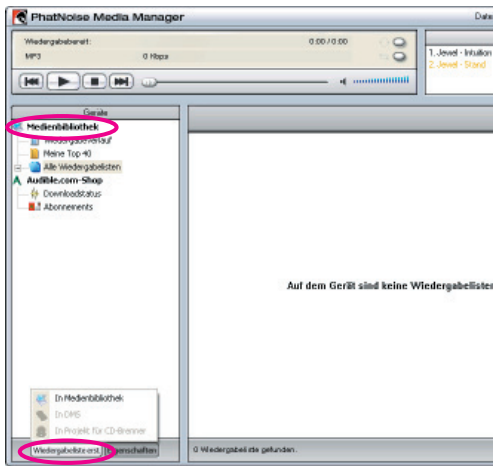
PhatNoise Media Manager

Date

Wiedergabebereit:

0:00 / 0:00

MP3

0 Kbps

1. Jewel - Intuition
2. Jewel - Stand

Geräte

Medienbibliothek

Wiedergabeverlauf

Meine Top 40

Alle Wiedergabelisten

Audible.com-Shop

Downloadstatus

Abonnements

Auf dem Gerät sind keine Wiedergabelisten

In Medienbibliothek

In DMS

In Projekt für CD-Brenner

Wiedergabeliste erst

Eigenschaften

0 Wiedergabeliste gefunden.